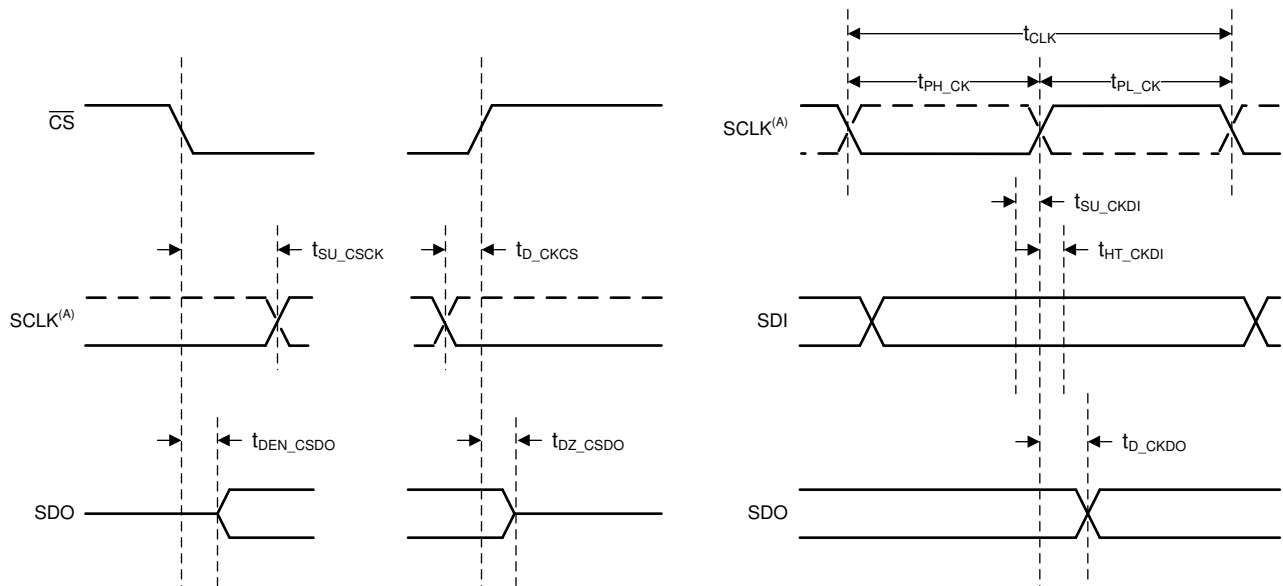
$t_{CLK}$

$t_{PH\_CK}$

$t_{PL\_CK}$

$\overline{CS}$

SCLK$^{(A)}$

$t_{SU\_CKDI}$

$t_{SU\_CSCK}$

$t_{D\_CKCS}$

$t_{HT\_CKDI}$

SCLK$^{(A)}$

SDI

$t_{DEN\_CSDO}$

$t_{DZ\_CSDO}$

$t_{D\_CKDO}$

SDO

SDO